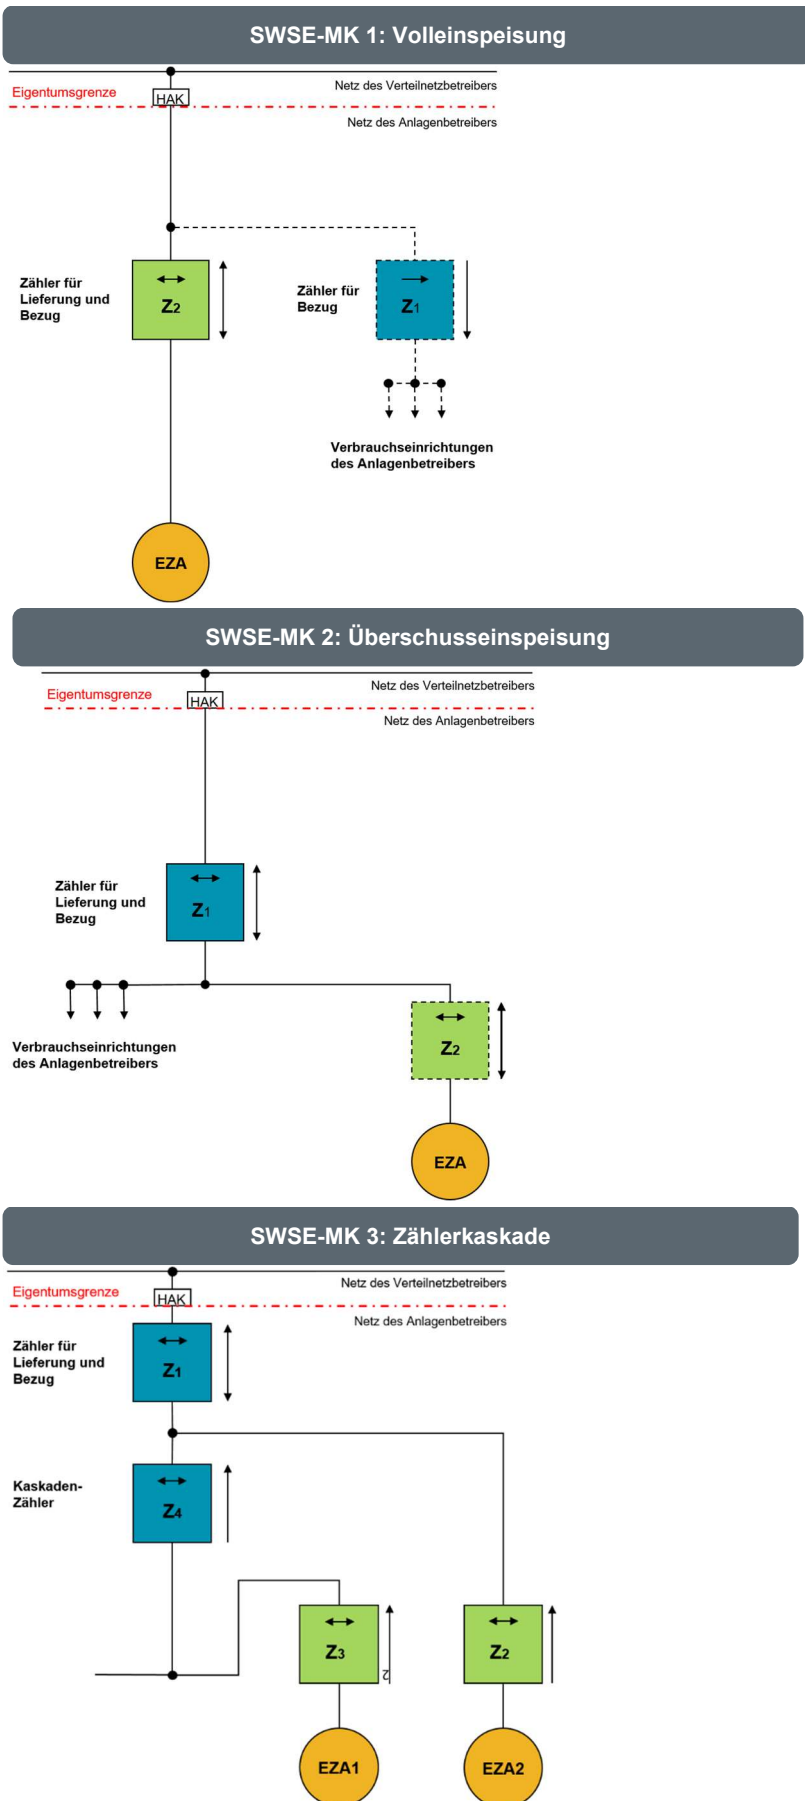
SWSE-MK 1: Volleinspeisung

Eigentumsgrenze
HAK
Netz des Verteilnetzbetreibers
Netz des Anlagenbetreibers

Zähler für Lieferung und Bezug
$Z_2$

Zähler für Bezug
$Z_1$

Verbrauchseinrichtungen des Anlagenbetreibers

EZA

SWSE-MK 2: Überschusseinspeisung

Eigentumsgrenze
HAK
Netz des Verteilnetzbetreibers
Netz des Anlagenbetreibers

Zähler für Lieferung und Bezug
$Z_1$

Verbrauchseinrichtungen des Anlagenbetreibers

$Z_2$

EZA

SWSE-MK 3: Zählerkaskade

Eigentumsgrenze
HAK
Netz des Verteilnetzbetreibers
Netz des Anlagenbetreibers

Zähler für Lieferung und Bezug
$Z_1$

Kaskaden-Zähler
$Z_4$

$Z_3$

$Z_2$

EZA1

EZA2